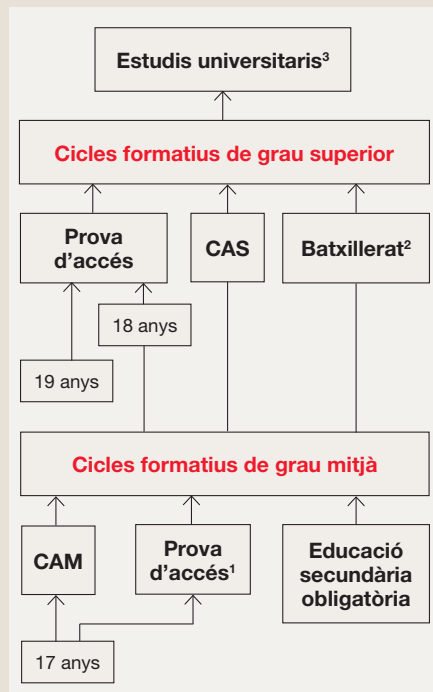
Estudis universitaris$^3$

Cicles formatius de grau superior

Prova d'accés

CAS

Batxillerat$^2$

18 anys

19 anys

Cicles formatius de grau mitjà

CAM

Prova d'accés$^1$

Educació secundària obligatòria

17 anys